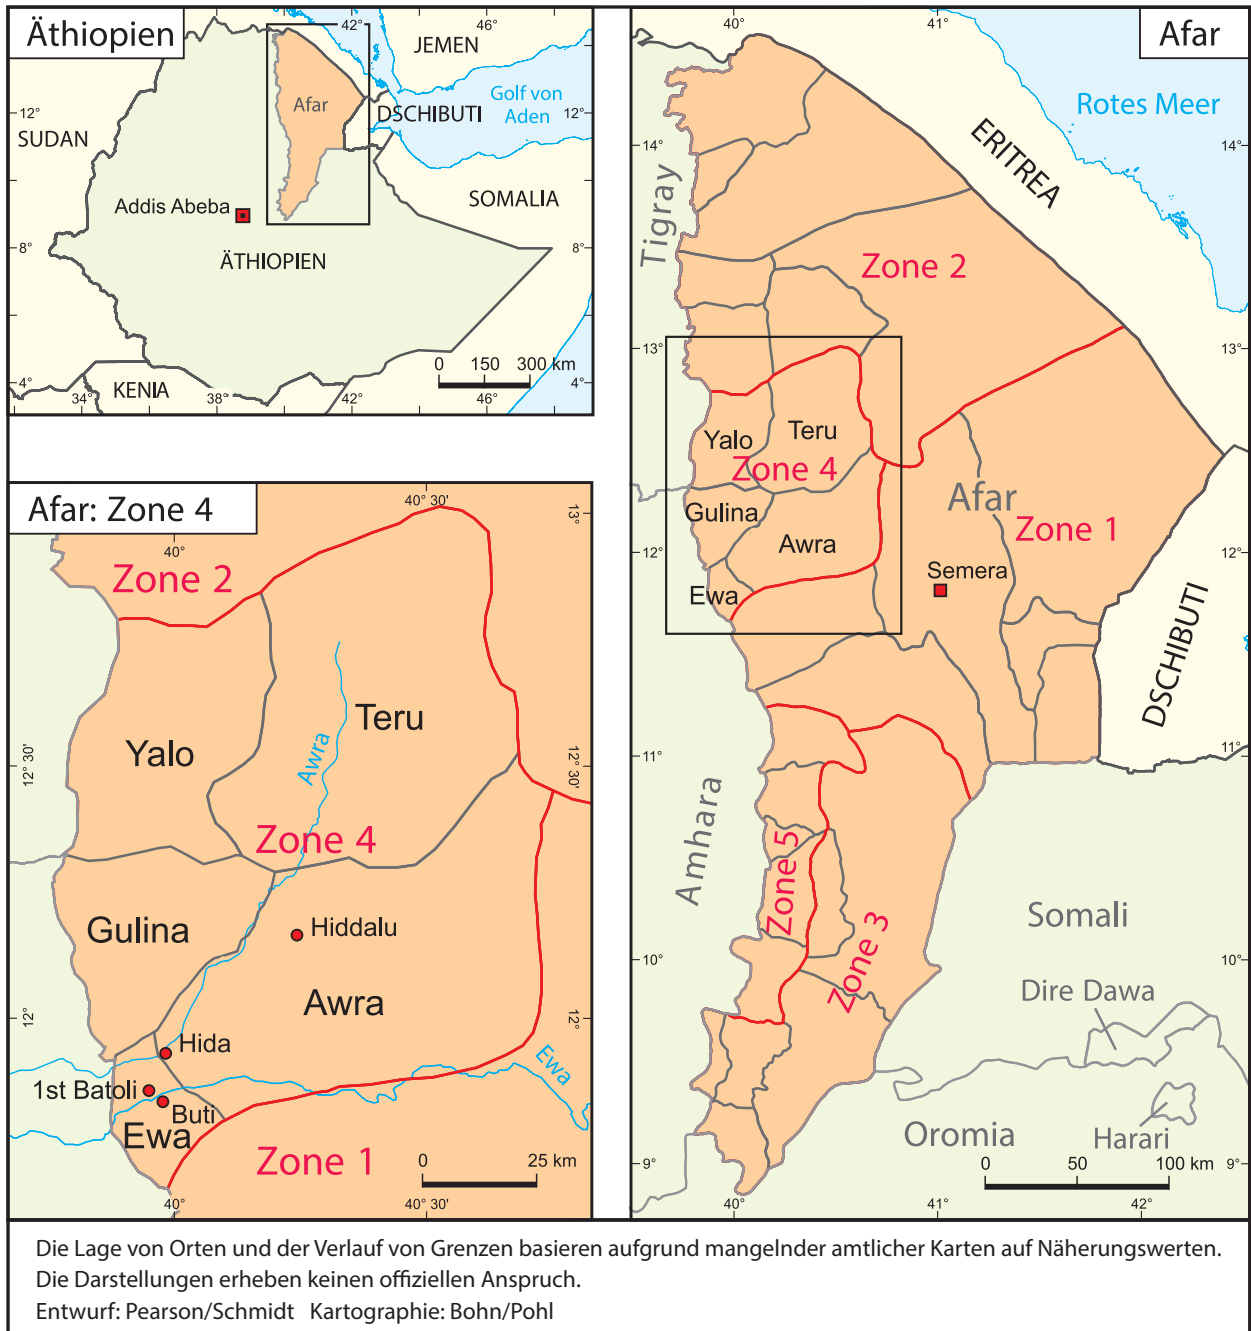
Äthiopien

42° 46°

JEMEN

Afar

12° 12°

SUDAN

DSCHIBUTI

Golf von Aden

SOMALIA

Addis Abeba

8° 8°

ÄTHIOPIEN

0 150 300 km

4° 4°

KENIA

34° 38° 42° 46°

Afar: Zone 4

40° 30'

40°

13°

Zone 2

Teru

Yalo

Awra

12° 30' 12° 30'

Zone 4

Gulina

Hiddalu

Awra

12° 12°

Hida

Ewa

1st Batoli

Buti

Ewa

Zone 1

0 25 km

40° 40° 30'

Afar

40° 41°

Rotes Meer

14° 14°

ERITREA

Tigray

Zone 2

13° 13°

Yalo

Teru

Zone 4

Afar

Zone 1

Gulina

Awra

12° 12°

Semera

Ewa

DSCHIBUTI

11° 11°

Amhara

Zone 5

Zone 3

Somali

10° 10°

Dire Dawa

Oromia

Harari

0 50 100 km

9° 9°

40° 41° 42°

Die Lage von Orten und der Verlauf von Grenzen basieren aufgrund mangelnder amtlicher Karten auf Näherungswerten. Die Darstellungen erheben keinen offiziellen Anspruch.
Entwurf: Pearson/Schmidt Kartographie: Bohn/Pohl